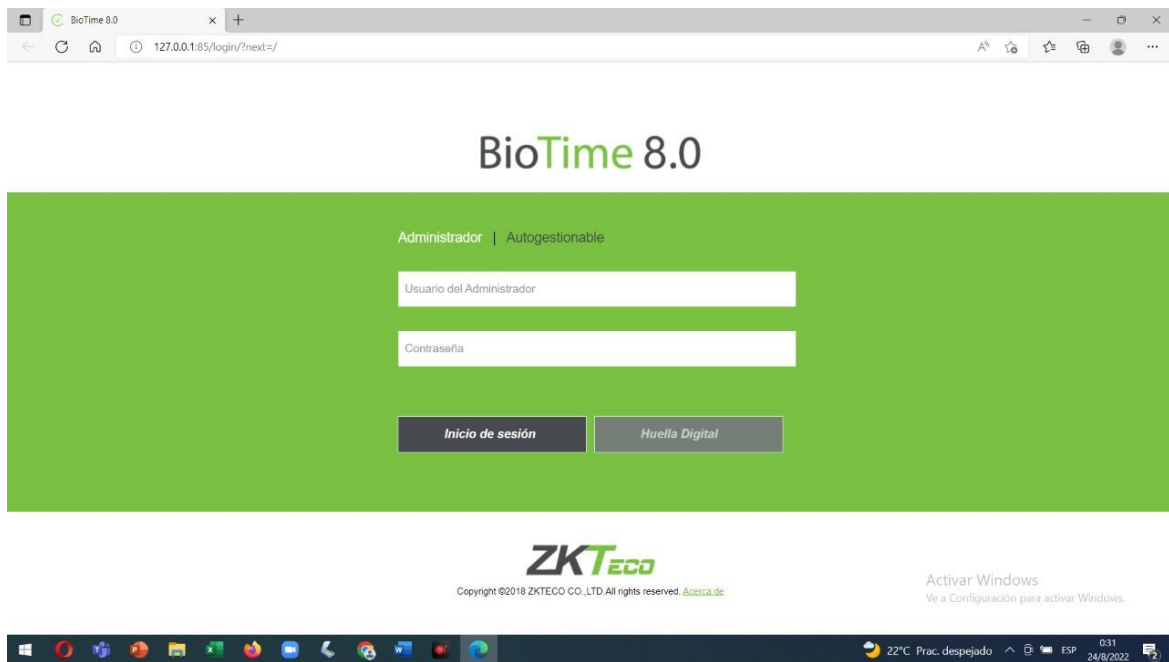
BioTime 8.0

127.0.0.1:85/login/?next=/

BioTime 8.0

Administrador | Autogestionable

Usuario del Administrador

Contraseña

Inicio de sesión

Huella Digital

ZKTeco

Copyright ©2018 ZKTECO CO.,LTD All rights reserved. Acerca de

Activar Windows
Ve a Configuración para activar Windows.

22°C Prac. despejado ESP 0:31 24/8/2022